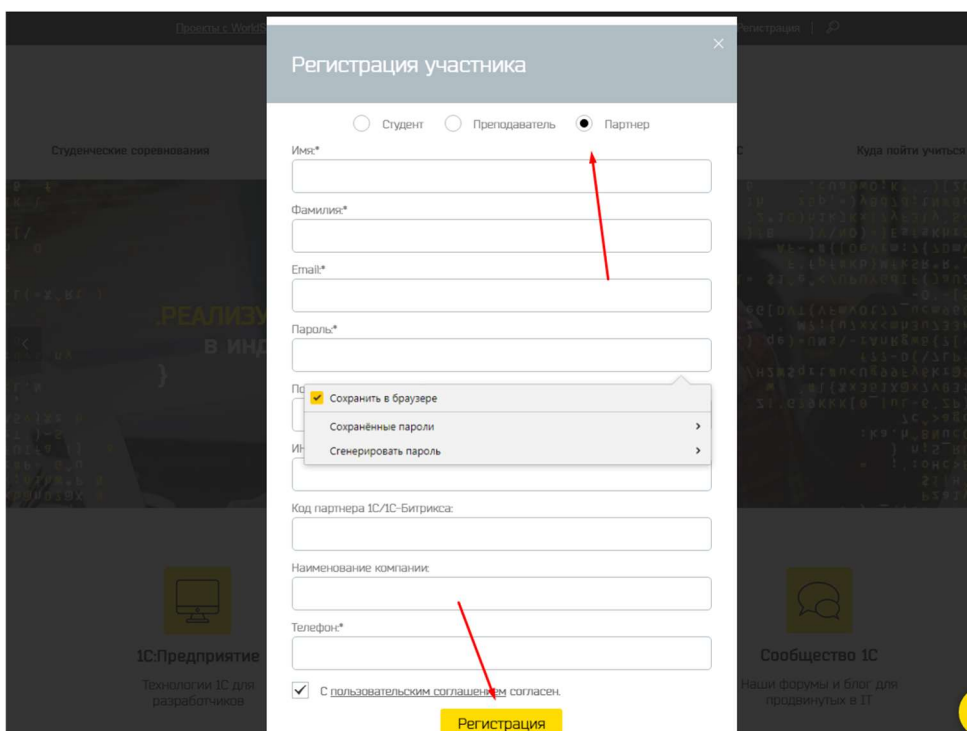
Проекты с WorldS

Регистрации | 

Регистрация участника

×

Студент Преподаватель Партнер

Имя:*

Фамилия:*

Email:*

Пароль:*

По

Сохранить в браузере

Сохранённые пароли

Сгенерировать пароль

ИН

Код партнера 1С/1С-Битрикса:

Наименование компании:

Телефон:*

С пользовательским соглашением согласен.

Регистрация

Студенческие соревнования

С

Куда пойти учиться

.РЕАЛИЗУ

В ИНД

1С:Предприятие

Технологии 1С для разработчиков

Сообщество 1С

Наши форумы и блог для продвинутых в IT